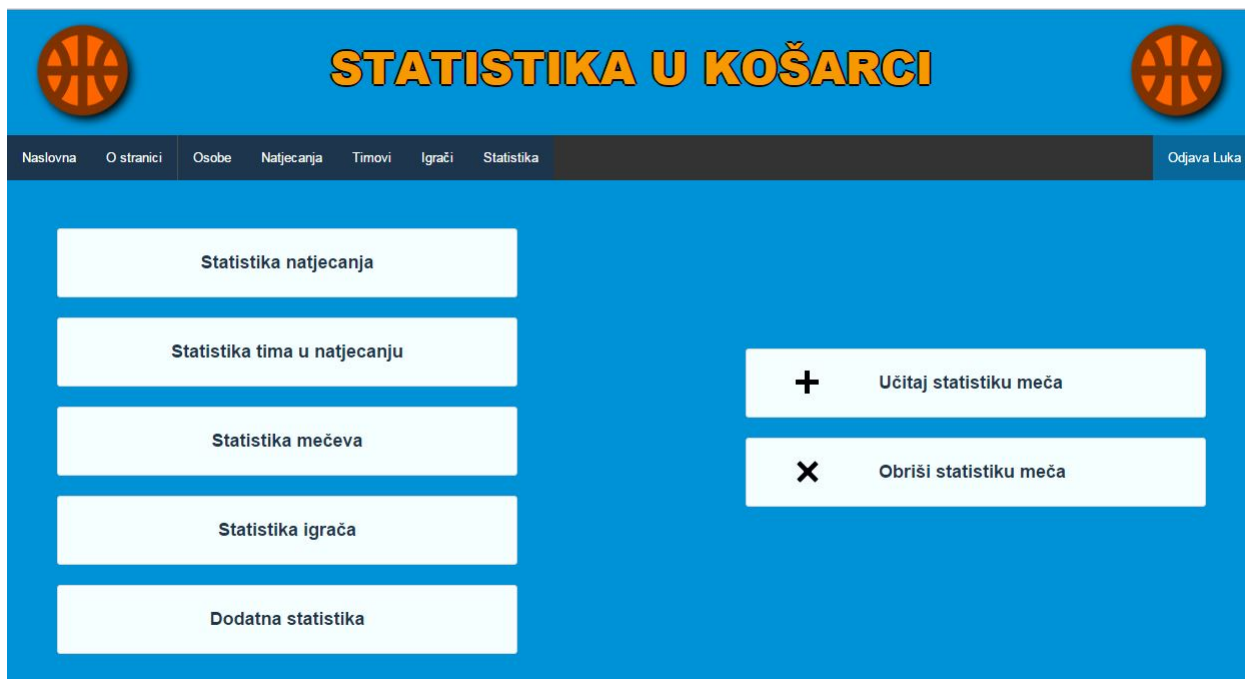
STATISTIKA U KOŠARCI

Naslovna O stranici Osobe Natjecanja Timovi Igrači Statistika Odjava Luka

Statistika natjecanja

Statistika tima u natjecanju

Statistika mečeva

Statistika igrača

Dodatna statistika

+ Učitaj statistiku meča

× Obriši statistiku meča